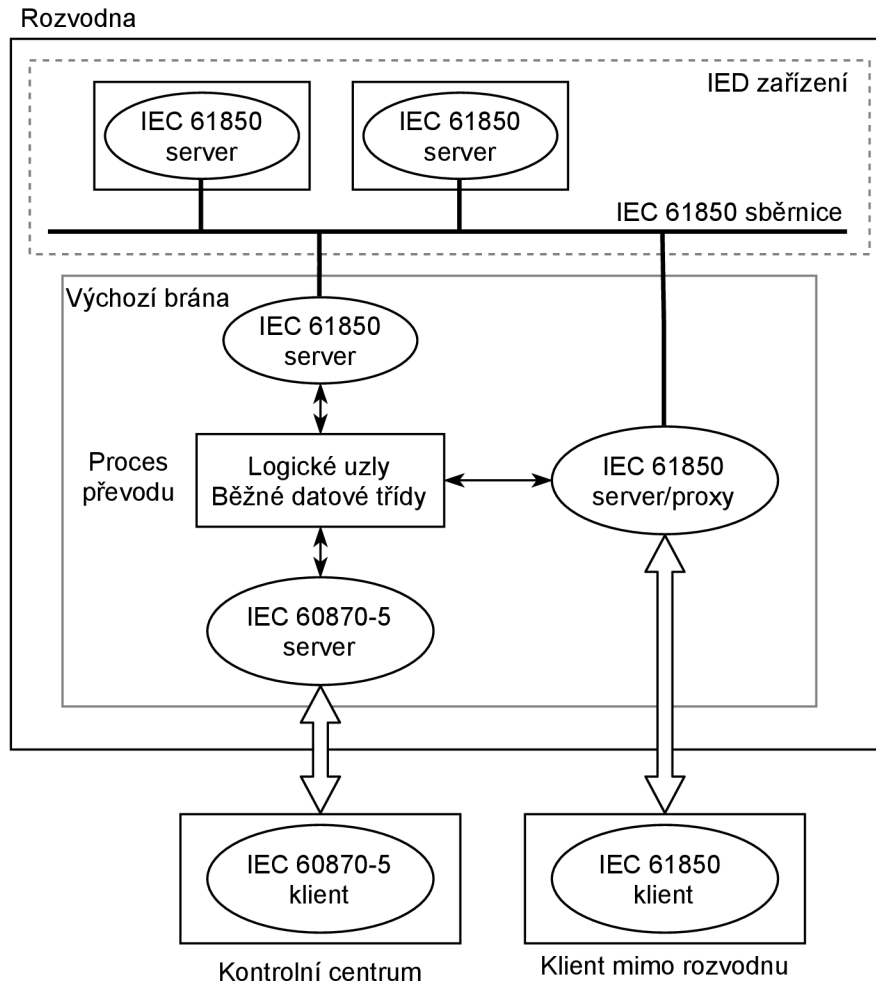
Rozvodna

IED zařízení

IEC 61850 server

IEC 61850 server

IEC 61850 sběrnice

Výchozí brána

IEC 61850 server

Proces převodu

Logické uzly Běžné datové třídy

IEC 61850 server/proxy

IEC 60870-5 server

IEC 60870-5 klient

IEC 61850 klient

Kontrolní centrum

Klient mimo rozvodnu